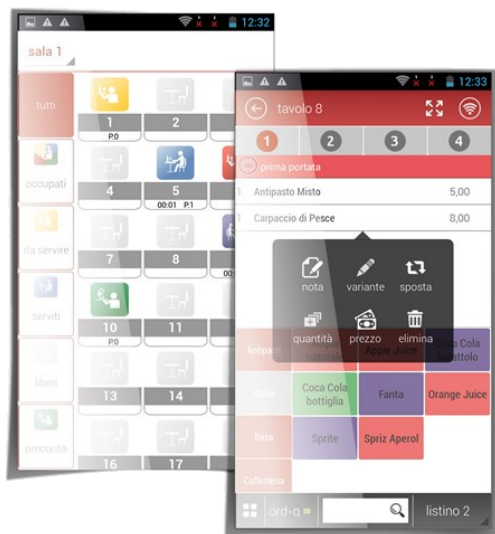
12:32

sala 1

tutti

occupati

da servire

serviti

liberi

preconto

1
P:0

2

4

5
00:01 P:1

7

8

00

10
P:0

11

13

14

16

17

12:33

tavolo 8

1

2

3

4

prima portata

Antipasto Misto 5,00

Carpaccio di Pesce 8,00

nota

variante

sposta

quantità

prezzo

elimina

Antipasti

Apple Juice

Coca Cola barattolo

Coca Cola bottiglia

Fanta

Orange Juice

Birra

Sprite

Spriz Aperol

Caffetteria

ord-a

listino 2